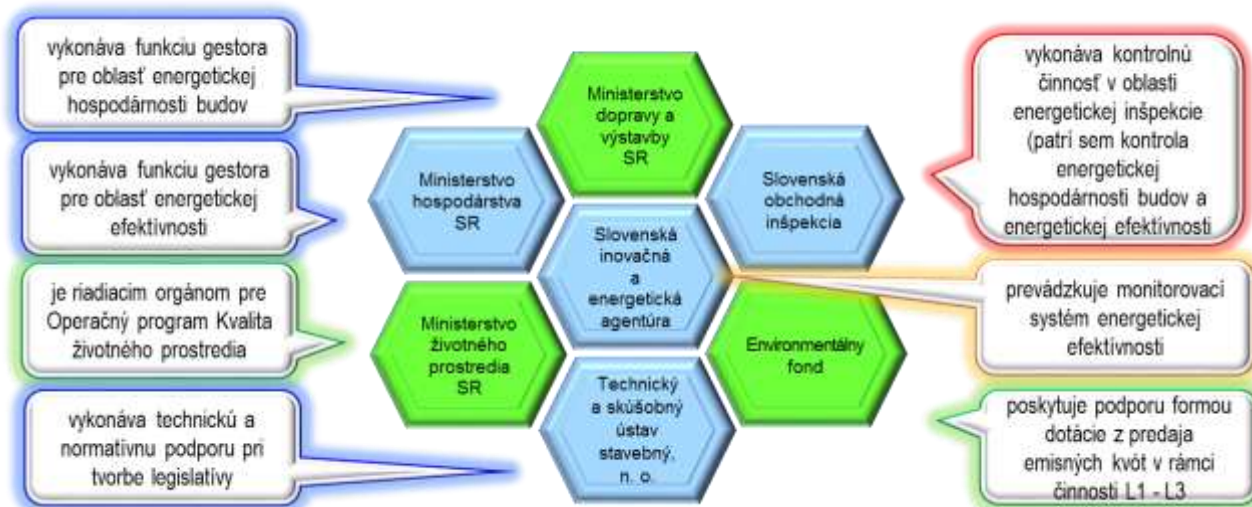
vykonáva funkciu gestora pre oblasť energetickej hospodárnosti budov

vykonáva funkciu gestora pre oblasť energetickej efektívnosti

je riadiacim orgánom pre Operačný program Kvalita životného prostredia

vykonáva technickú a normatívnu podporu pri tvorbe legislatívy

Ministerstvo dopravy a výstavby SR

Ministerstvo hospodárstva SR

Slovenská obchodná inšpekcia

Slovenská inovačná a energetická agentúra

Ministerstvo životného prostredia SR

Environmentálny fond

Technický a skúšobný ústav stavebný, n. o.

vykonáva kontrolnú činnosť v oblasti energetickej inšpekcie (patrí sem kontrola energetickej hospodárnosti budov a energetickej efektívnosti

prevádzkuje monitorovací systém energetickej efektívnosti

poskytuje podporu formou dotácie z predaja emisných kvót v rámci činnosti L1 - L3